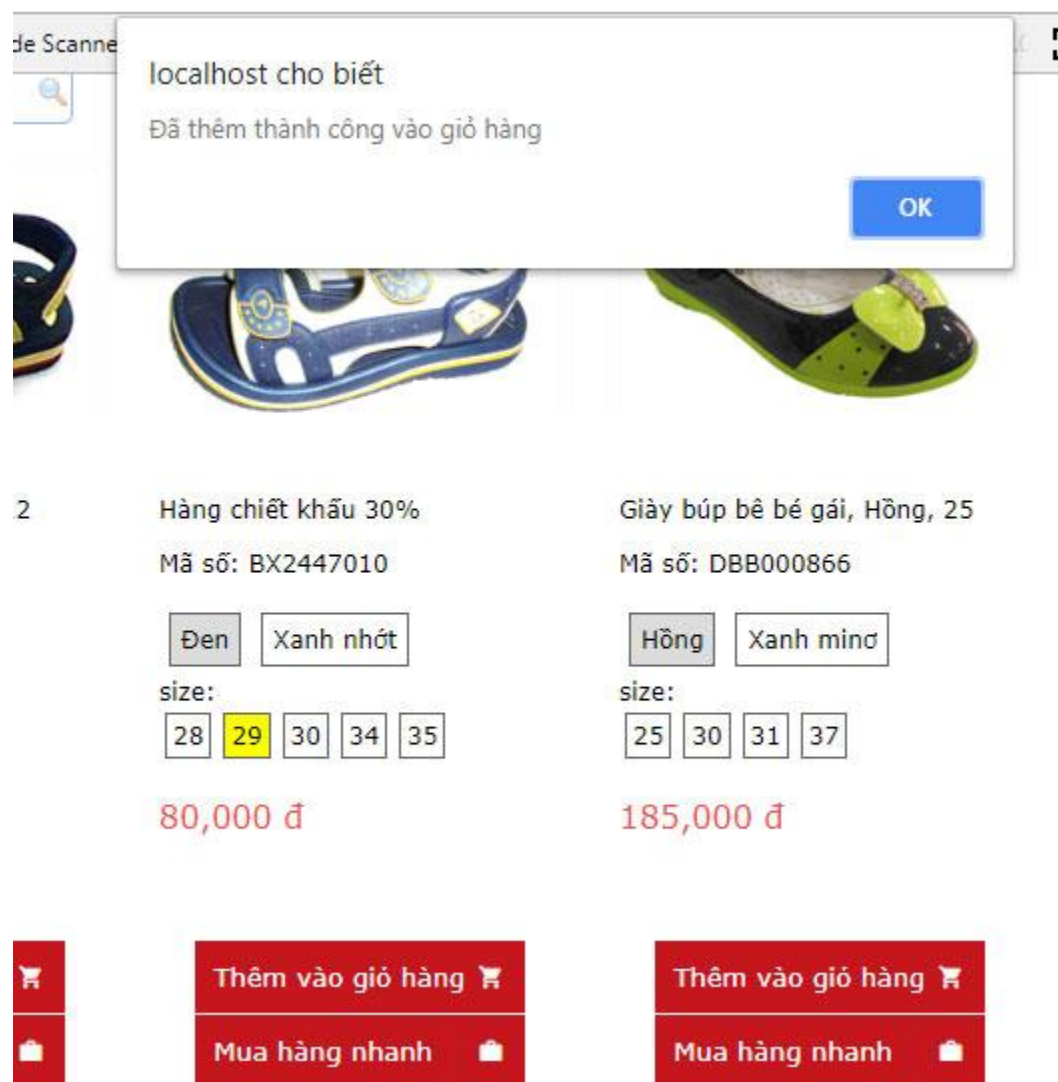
de Scanne

localhost cho biết

Đã thêm thành công vào giỏ hàng

OK

2

Hàng chiết khấu 30%

Mã số: BX2447010

Đen Xanh nhớt

size:

28 29 30 34 35

80,000 đ

Thêm vào giỏ hàng

Mua hàng nhanh

Giày búp bê bé gái, Hồng, 25

Mã số: DBB000866

Hồng Xanh minơ

size:

25 30 31 37

185,000 đ

Thêm vào giỏ hàng

Mua hàng nhanh